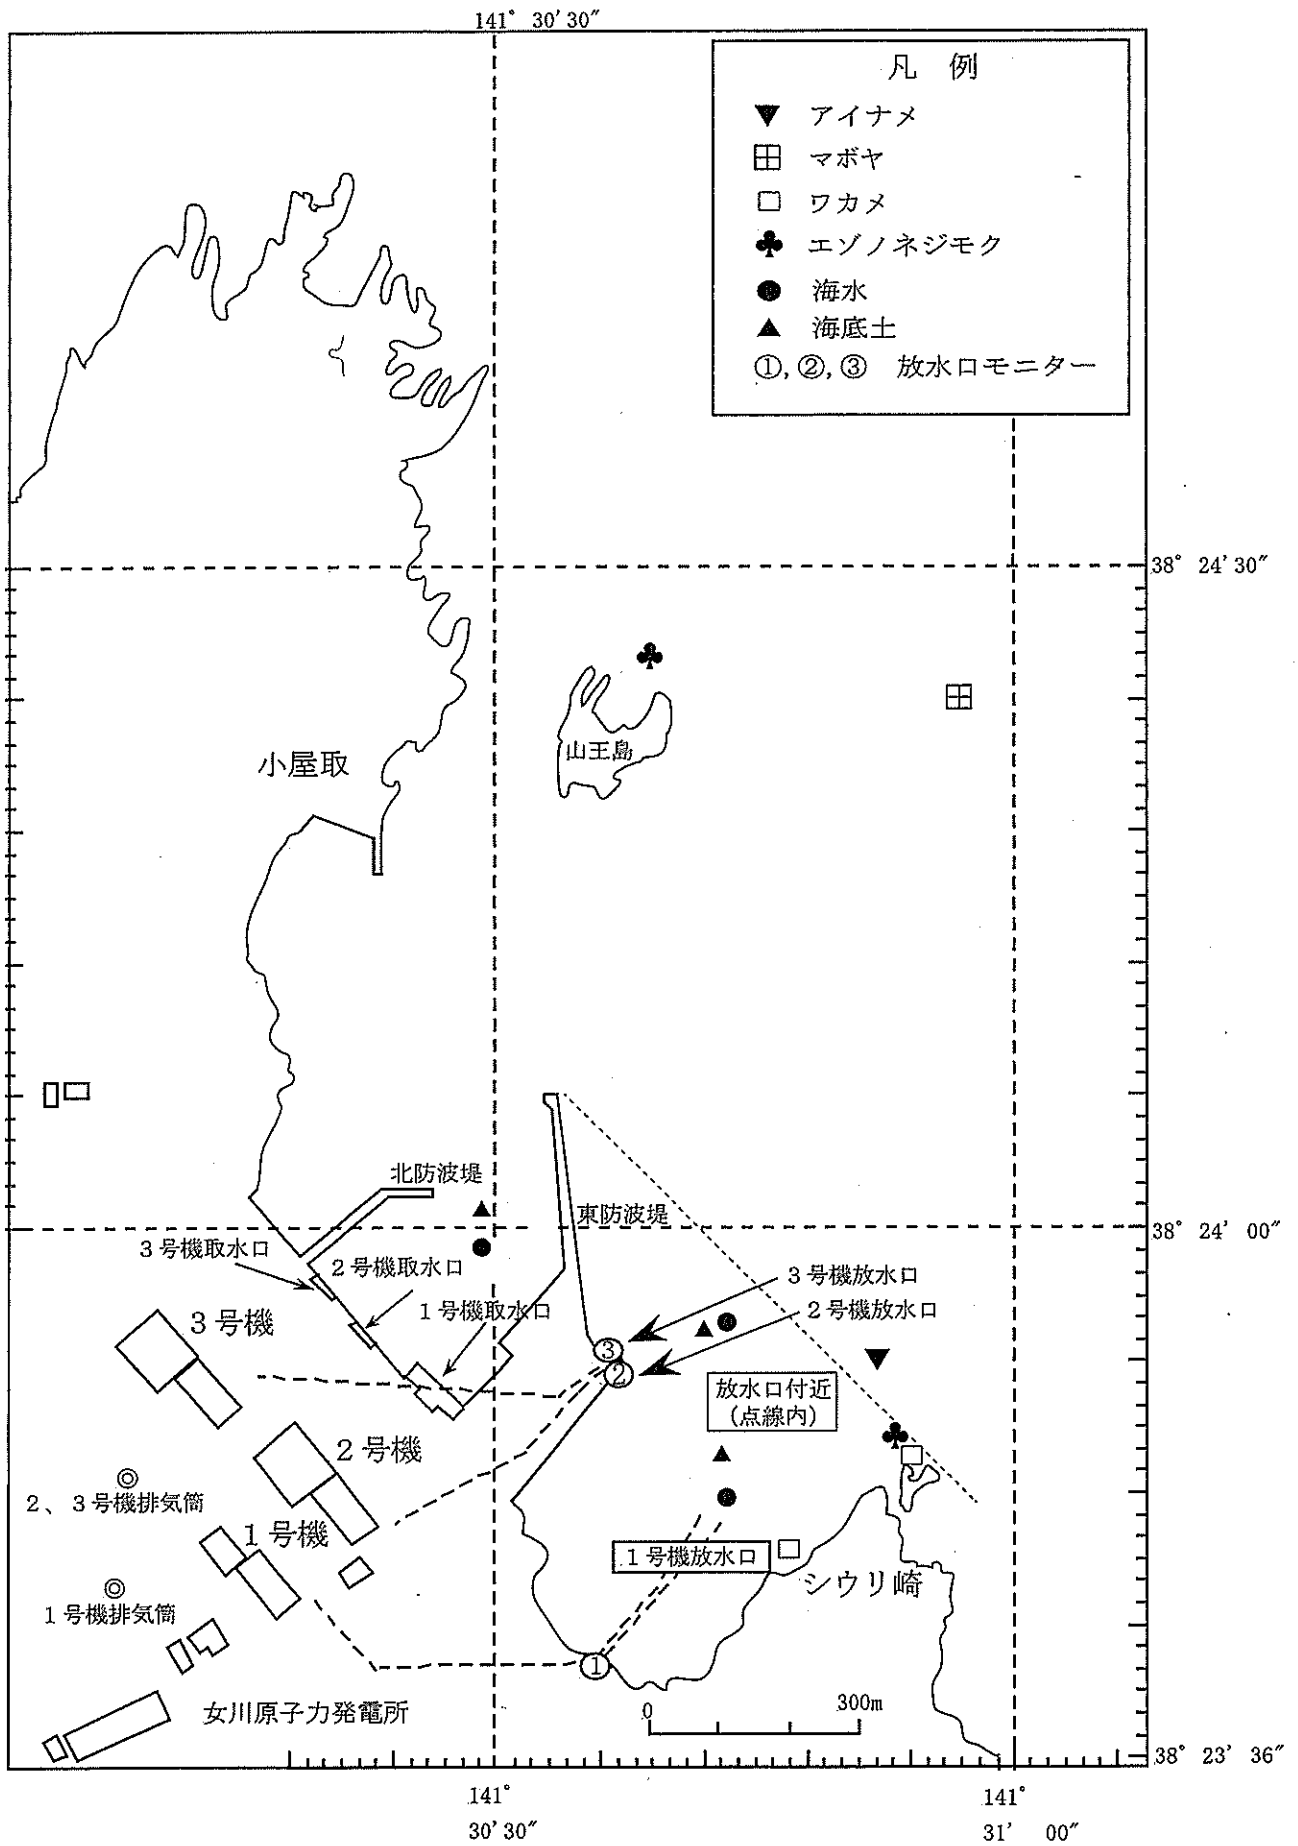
141° 30′30″

凡 例
▼ アイナメ
⊞ マボヤ
□ ワカメ
♣ エゾノネジモク
● 海水
▲ 海底土
①, ②, ③ 放水口モニター

38° 24′30″

山王島

小屋取

北防波堤
東防波堤
38° 24′ 00″

3号機取水口
2号機取水口
1号機取水口
3号機放水口
2号機放水口

3号機
2号機
1号機

放水口付近
（点線内）

2、3号機排気筒
1号機排気筒

1号機放水口
シウリ崎

0
300m

女川原子力発電所

38° 23′ 36″

141° 30′30″
141° 31′ 00″